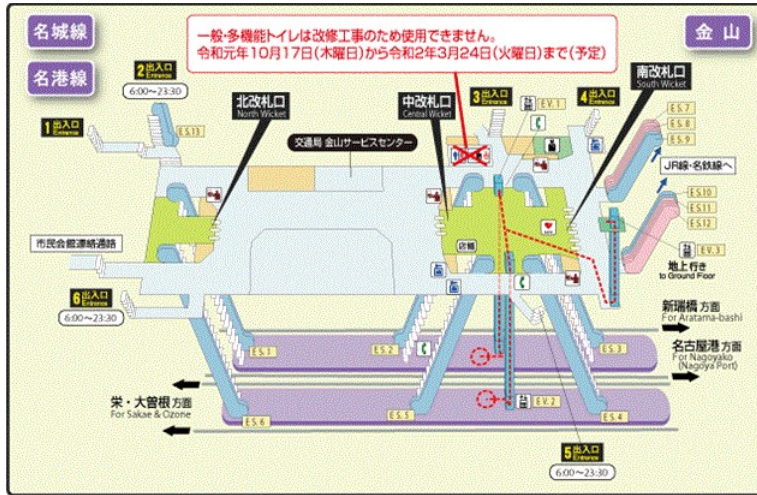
名城線

名港線

一般・多機能トイレは改修工事のため使用できません。
令和元年10月17日(木曜日)から令和2年3月24日(火曜日)まで(予定)

金山

2 出入口 Entrance
6:00～23:30

1 出入口 Entrance

ES.13

北改札口 North Wicket

中改札口 Central Wicket

3 出入口 Entrance

EV.1

4 出入口 Entrance

南改札口 South Wicket

ES.7
ES.8
ES.9

交通局 金山サービスセンター

JR線・名鉄線へ

ES.10
ES.11
ES.12

店舗

EV.3
地上行き to Ground Floor

市民会館連絡通路

6 出入口 Entrance
6:00～23:30

新瑞橋 方面 For Aratama-bashi

名古屋港 方面 For Nagoyako (Nagoya Port)

ES.1
ES.2
ES.3

栄・大曽根 方面 For Sakae & Ozone

EV.2

ES.6
ES.5
ES.4

5 出入口 Entrance
6:00～23:30